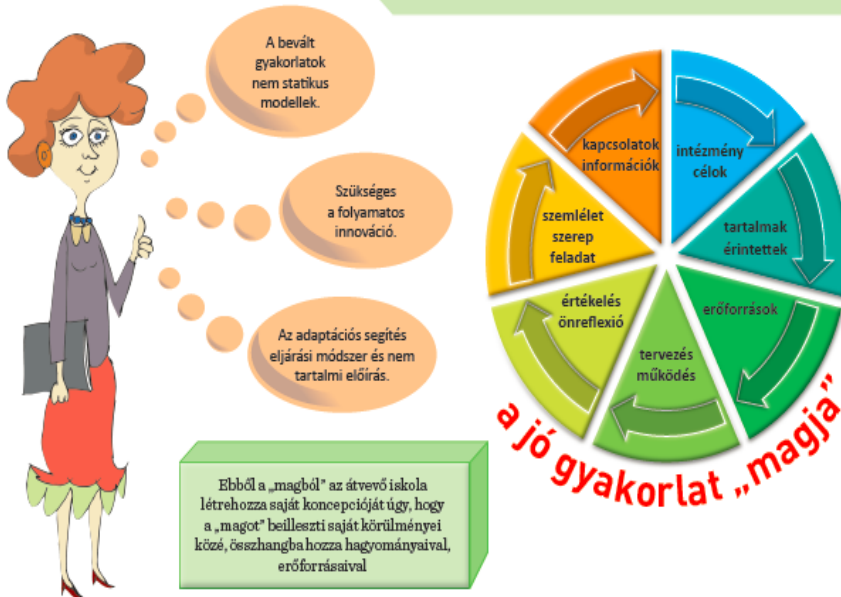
A bevált gyakorlatok nem statikus modellek.

Szükséges a folyamatos innováció.

Az adaptációs segítés eljárási módszer és nem tartalmi előírás.

kapcsolatok információk

intézmény célok

tartalmak érintettek

erőforrások

tervezés működés

értékelés önreflexió

szemlélet szerep feladat

a jó gyakorlat „magja”

Ebből a „magból” az átvevő iskola létrehozza saját koncepcióját úgy, hogy a „magot” beilleszti saját körülményei közé, összhangba hozza hagyományaival, erőforrásaival